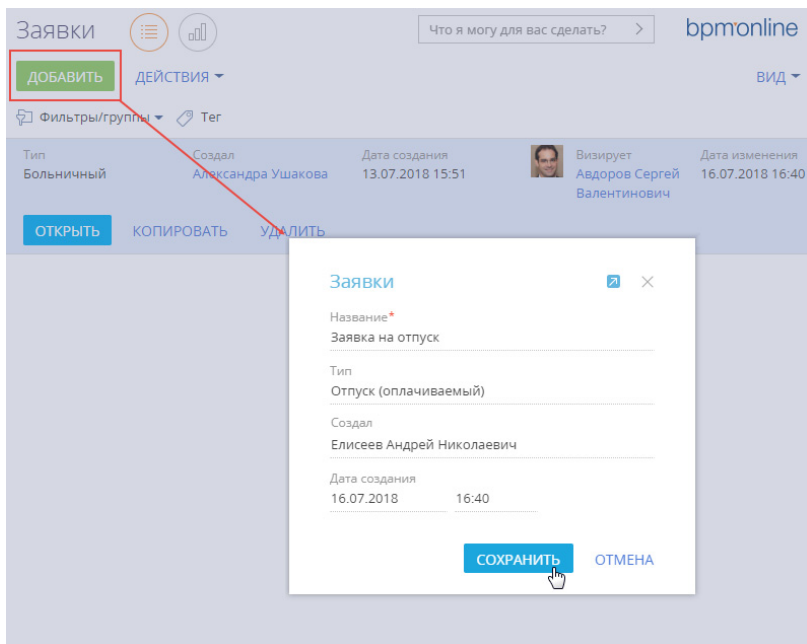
Заявки

Что я могу для вас сделать? >

bpm'online

ДОБАВИТЬ ДЕЙСТВИЯ ▾

ВИД ▾

Фильтры/группы ▾ Тег

| Тип | Создал | Дата создания | Визирует | Дата изменения |
|---|---|---|---|---|
| Больничный | Александра Ушакова | 13.07.2018 15:51 | Авдоров Сергей Валентинович | 16.07.2018 16:40 |

ОТКРЫТЬ КОПИРОВАТЬ УДАЛИТЬ

Заявки

Название*
Заявка на отпуск

Тип
Отпуск (оплачиваемый)

Создал
Елисеев Андрей Николаевич

Дата создания
16.07.2018 16:40

СОХРАНИТЬ ОТМЕНА